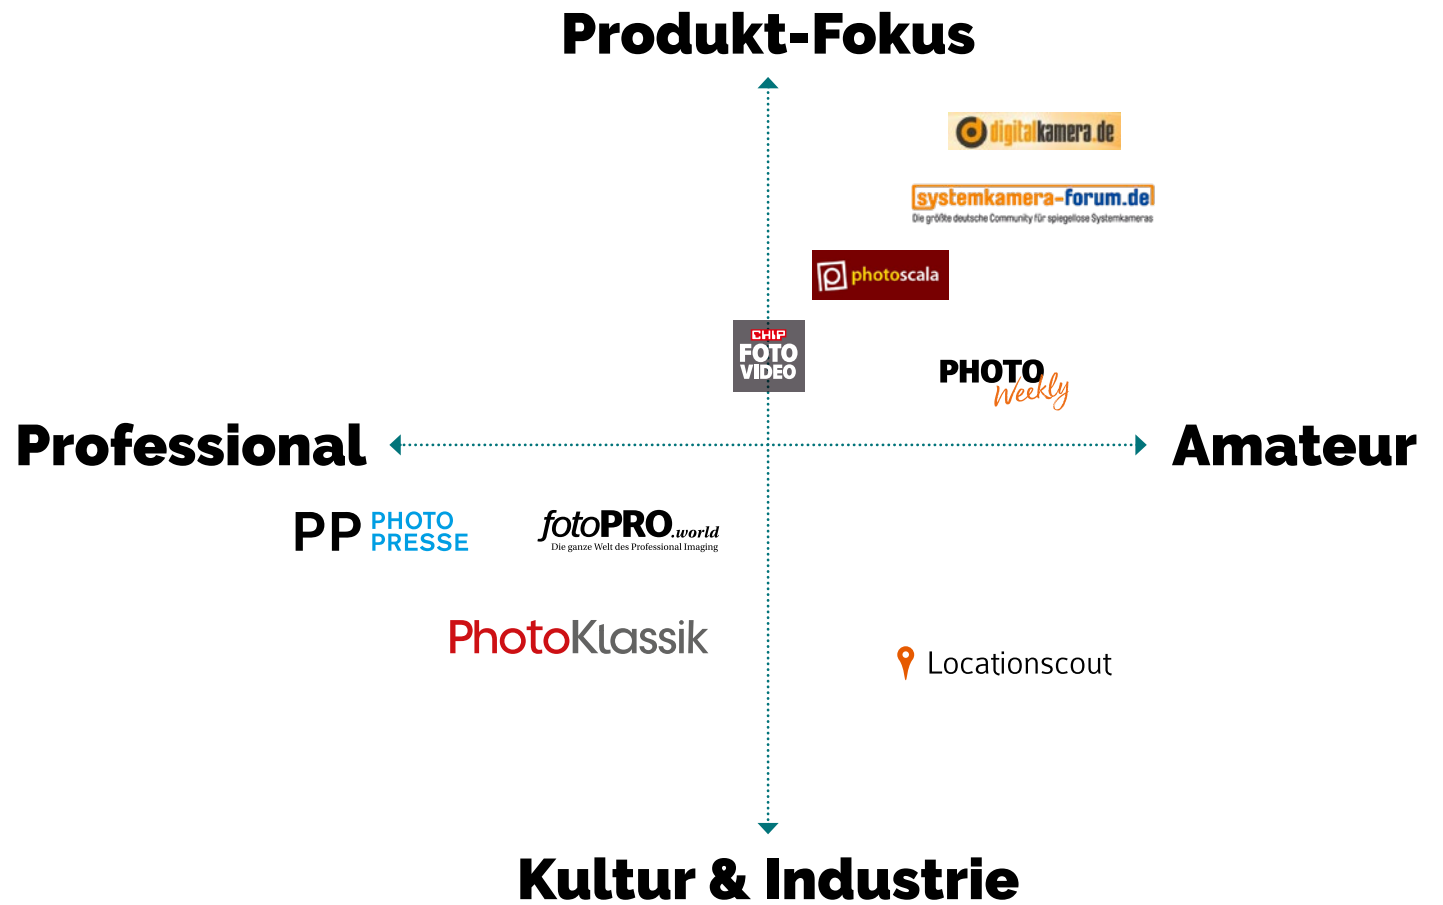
Produkt-Fokus

digitalkamera.de

systemkamera-forum.de
Die größte deutsche Community für spiegellose Systemkameras

photoscala

CHIP
FOTO
VIDEO

PHOTO
Weekly

Professional

Amateur

PP PHOTO PRESSE

fotoPRO.world
Die ganze Welt des Professional Imaging

PhotoKlassik

Locationscout

Kultur & Industrie